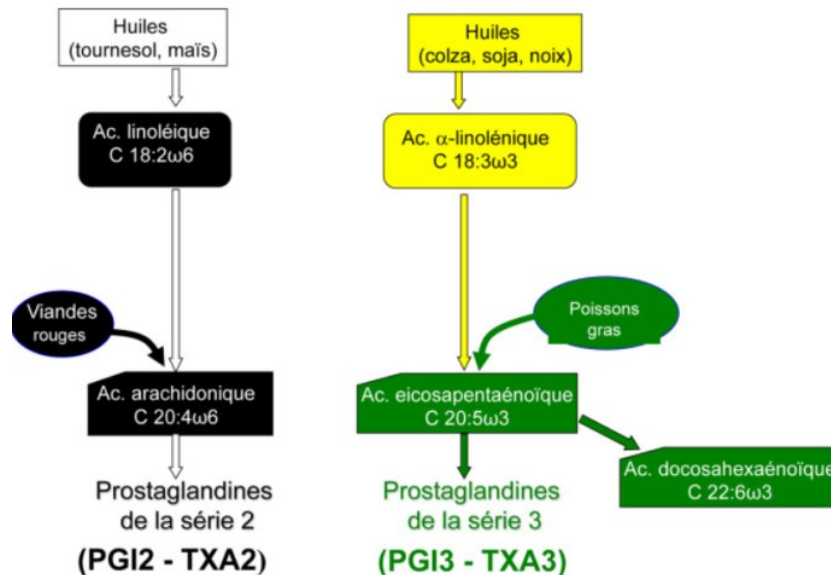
Huiles
(tournesol, maïs)

Ac. linoléique
C 18:2ω6

Viandes rouges

Ac. arachidonique
C 20:4ω6

Prostaglandines
de la série 2
(PGI2 - TXA2)

Huiles
(colza, soja, noix)

Ac. α-linolénique
C 18:3ω3

Poissons gras

Ac. eicosapentaénoïque
C 20:5ω3

Prostaglandines
de la série 3
(PGI3 - TXA3)

Ac. docosahexaénoïque
C 22:6ω3